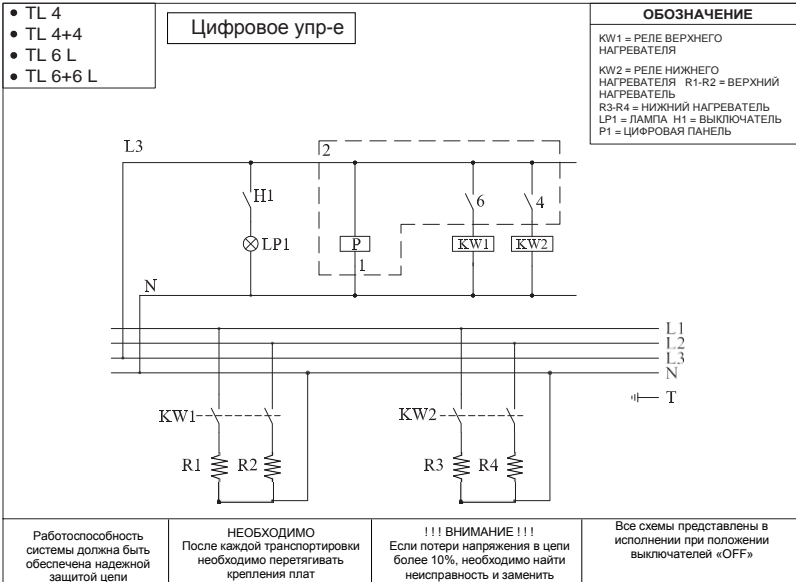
• TL 4
• TL 4+4
• TL 6 L
• TL 6+6 L

Цифровое упр-е

ОБОЗНАЧЕНИЕ

KW1 = РЕЛЕ ВЕРХНЕГО НАГРЕВАТЕЛЯ

KW2 = РЕЛЕ НИЖНЕГО НАГРЕВАТЕЛЯ R1-R2 = ВЕРХНИЙ НАГРЕВАТЕЛЬ
R3-R4 = НИЖНИЙ НАГРЕВАТЕЛЬ
LP1 = ЛАМПА H1 = ВЫКЛЮЧАТЕЛЬ
P1 = ЦИФРОВАЯ ПАНЕЛЬ

L3
2
H1
6
4
LP1
P
KW1
KW2
1
N
L1
L2
L3
N
T
KW1
KW2
R1
R2
R3
R4

Работоспособность системы должна быть обеспечена надежной защитой цепи

НЕОБХОДИМО
После каждой транспортировки необходимо перетягивать крепления плат

! ! ! ВНИМАНИЕ ! ! !
Если потери напряжения в цепи более 10%, необходимо найти неисправность и заменить

Все схемы представлены в исполнении при положении выключателей «OFF»